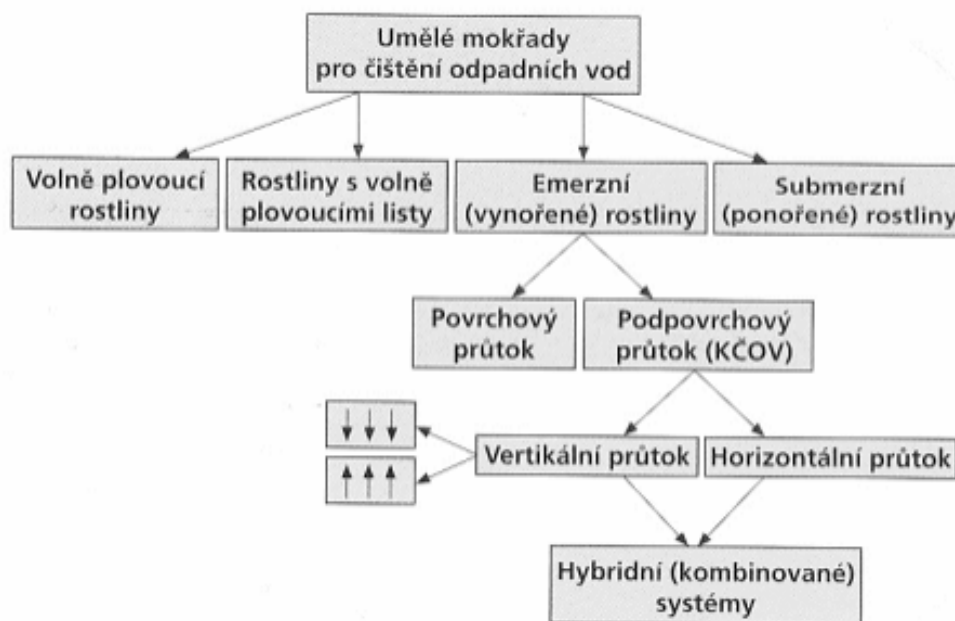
Umělé mokřady pro čištění odpadních vod

Volně plovoucí rostliny

Rostliny s volně plovoucími listy

Emerzní (vynořené) rostliny

Submerzní (ponořené) rostliny

Povrchový průtok

Podpovrchový průtok (KČOV)

Vertikální průtok

Horizontální průtok

Hybridní (kombinované) systémy